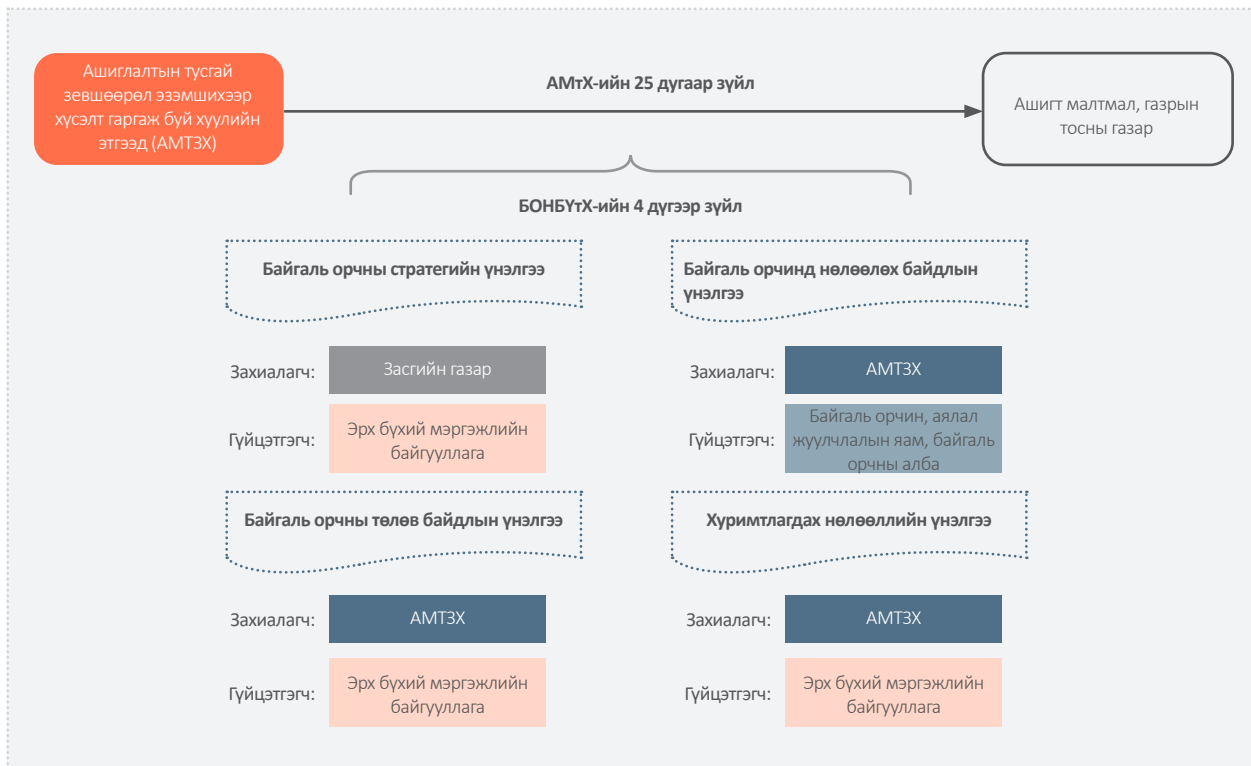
Ашиглалтын тусгай зөвшөөрөл эзэмшихээр хүсэлт гаргаж буй хуулийн этгээд (АМТЗХ)

АМтХ-ийн 25 дугаар зүйл

Ашигт малтмал, газрын тосны газар

БОНБУтХ-ийн 4 дүгээр зүйл

Байгаль орчны стратегийн үнэлгээ

Захиалагч: Засгийн газар

Гүйцэтгэгч: Эрх бүхий мэргэжлийн байгууллага

Байгаль орчинд нөлөөлөх байдлын үнэлгээ

Захиалагч: АМТЗХ

Гүйцэтгэгч: Байгаль орчин, аялал жуулчлалын яам, байгаль орчны алба

Байгаль орчны төлөв байдлын үнэлгээ

Захиалагч: АМТЗХ

Гүйцэтгэгч: Эрх бүхий мэргэжлийн байгууллага

Хуримтлагдах нөлөөллийн үнэлгээ

Захиалагч: АМТЗХ

Гүйцэтгэгч: Эрх бүхий мэргэжлийн байгууллага